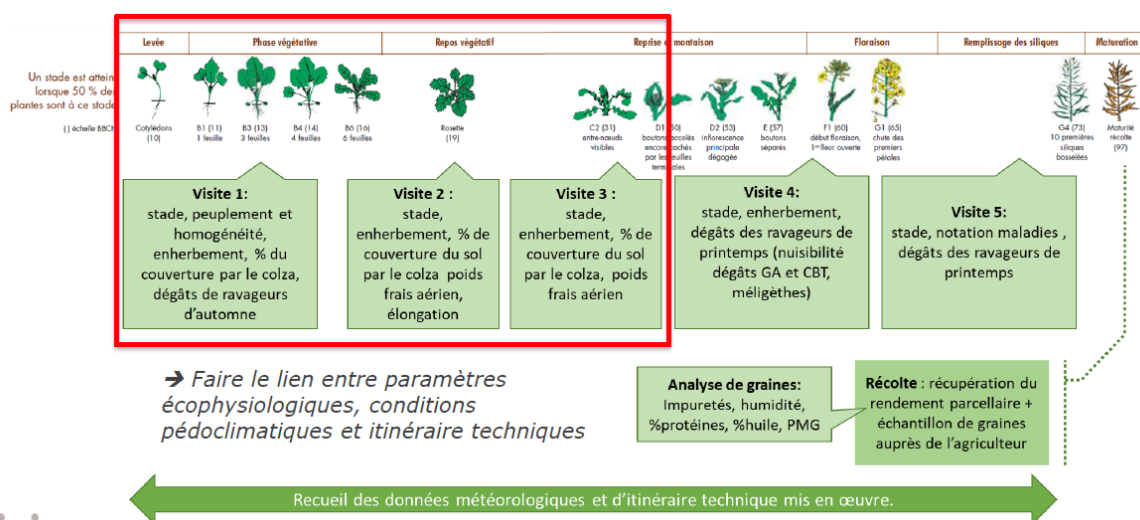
Levée | Phase végétative | Repos végétatif | Reprise de montaison | Floraison | Remplissage des siliques | Maturation

Un stade est attein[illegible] lorsque 50 % de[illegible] plantes sont à ce stade

( ) échelle BBCH

Cotylédons (10)
B1 (11) 1 feuille
B3 (13) 3 feuilles
B4 (14) 4 feuilles
B6 (16) 6 feuilles
Rosette (19)
C2 (31) entre-nœuds visibles
D1 (50) boutons accolés encore cachés par les feuilles terminales
D2 (53) inflorescence principale dégagée
E (57) boutons séparés
F1 (60) début floraison, 1re fleur ouverte
G1 (65) chute des premiers pétales
G4 (73) 10 premières siliques bosselées
Maturité récolte (97)

Visite 1:
stade, peuplement et homogénéité, enherbement, % du couverture par le colza, dégâts de ravageurs d'automne

Visite 2 :
stade, enherbement, % de couverture du sol par le colza poids frais aérien, élongation

Visite 3 :
stade, enherbement, % de couverture du sol par le colza, poids frais aérien

Visite 4:
stade, enherbement, dégâts des ravageurs de printemps (nuisibilité dégâts GA et CBT, méligèthes)

Visite 5:
stade, notation maladies , dégâts des ravageurs de printemps

➔ Faire le lien entre paramètres écophysiologiques, conditions pédoclimatiques et itinéraire techniques

Analyse de graines:
Impuretés, humidité, %protéines, %huile, PMG

Récolte : récupération du rendement parcellaire + échantillon de graines auprès de l'agriculteur

Recueil des données météorologiques et d'itinéraire technique mis en œuvre.